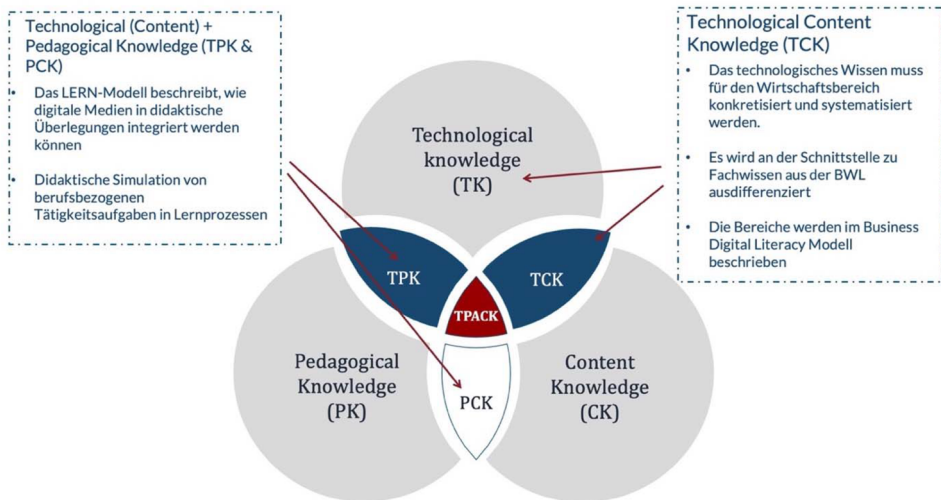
Technological (Content) + Pedagogical Knowledge (TPK & PCK)

- Das LERN-Modell beschreibt, wie digitale Medien in didaktische Überlegungen integriert werden können
- Didaktische Simulation von berufsbezogenen Tätigkeitsaufgaben in Lernprozessen

Technological Content Knowledge (TCK)

- Das technologisches Wissen muss für den Wirtschaftsbereich konkretisiert und systematisiert werden.
- Es wird an der Schnittstelle zu Fachwissen aus der BWL ausdifferenziert
- Die Bereiche werden im Business Digital Literacy Modell beschrieben

Technological knowledge (TK)

TPK

TCK

TPACK

Pedagogical Knowledge (PK)

PCK

Content Knowledge (CK)